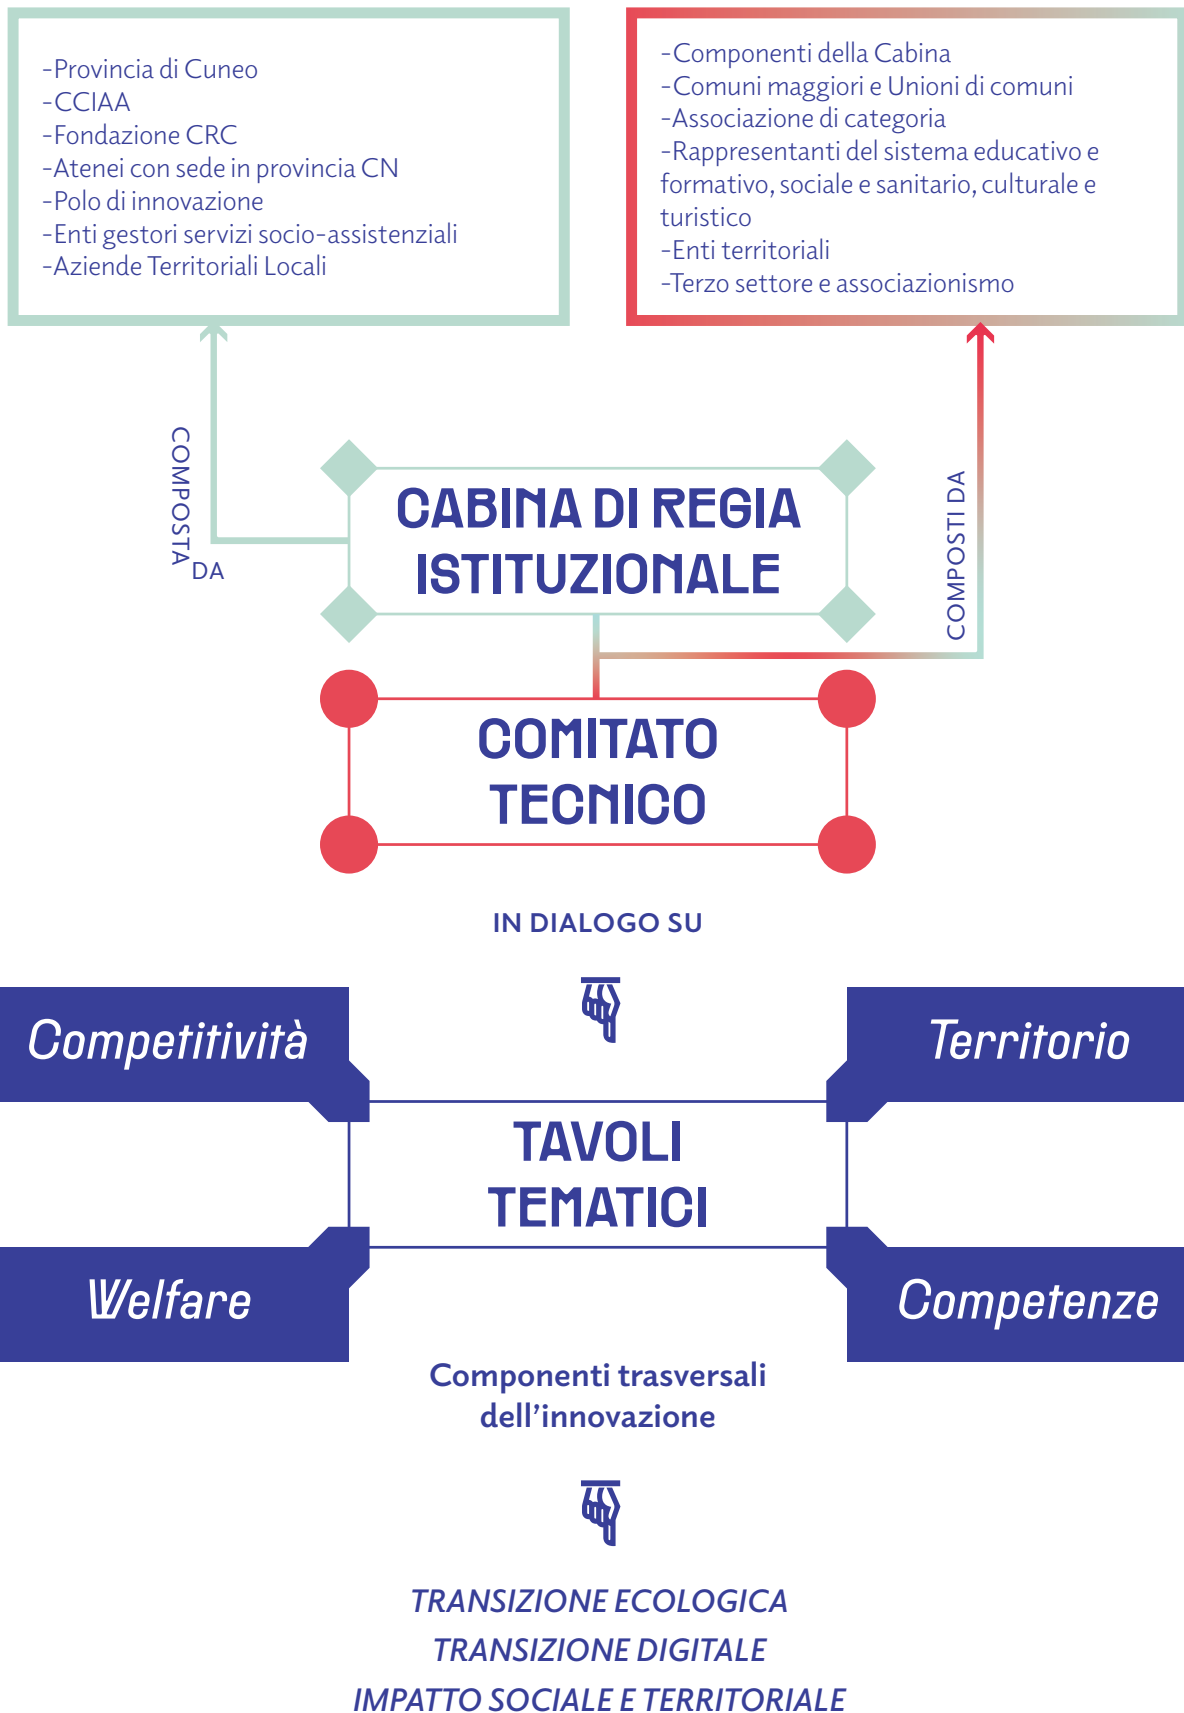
-Provincia di Cuneo
-CCIAA
-Fondazione CRC
-Atenei con sede in provincia CN
-Polo di innovazione
-Enti gestori servizi socio-assistenziali
-Aziende Territoriali Locali

-Componenti della Cabina
-Comuni maggiori e Unioni di comuni
-Associazione di categoria
-Rappresentanti del sistema educativo e formativo, sociale e sanitario, culturale e turistico
-Enti territoriali
-Terzo settore e associazionismo

COMPOSTA DA

CABINA DI REGIA ISTITUZIONALE

COMPOSTI DA

COMITATO TECNICO

IN DIALOGO SU

Competitività

Territorio

TAVOLI TEMATICI

Welfare

Competenze

Componenti trasversali dell'innovazione

TRANSIZIONE ECOLOGICA
TRANSIZIONE DIGITALE
IMPATTO SOCIALE E TERRITORIALE